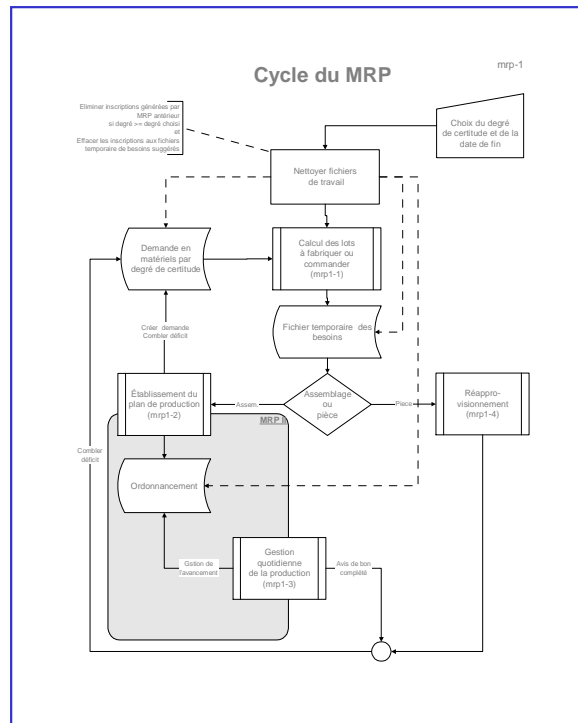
Cycle du MRP

mrp-1

Eliminer inscriptions générées par MRP antérieur si degré >= degré choisi et Effacer les inscriptions aux fichiers temporaire de besoins suggérés

Choix du degré de certitude et de la date de fin

Nettoyer fichiers de travail

Demande en matériels par degré de certitude

Calcul des lots à fabriquer ou commander (mrp1-1)

Fichier temporaire des besoins

Créer demande Combler déficit

Établissement du plan de production (mrp1-2)

Assem.

Assemblage ou pièce

Pièce

Réapprovisionnement (mrp1-4)

MRP II

Combler déficit

Ordonnancement

Gstion de l'avancement

Gestion quotidienne de la production (mrp1-3)

Avis de bon complété